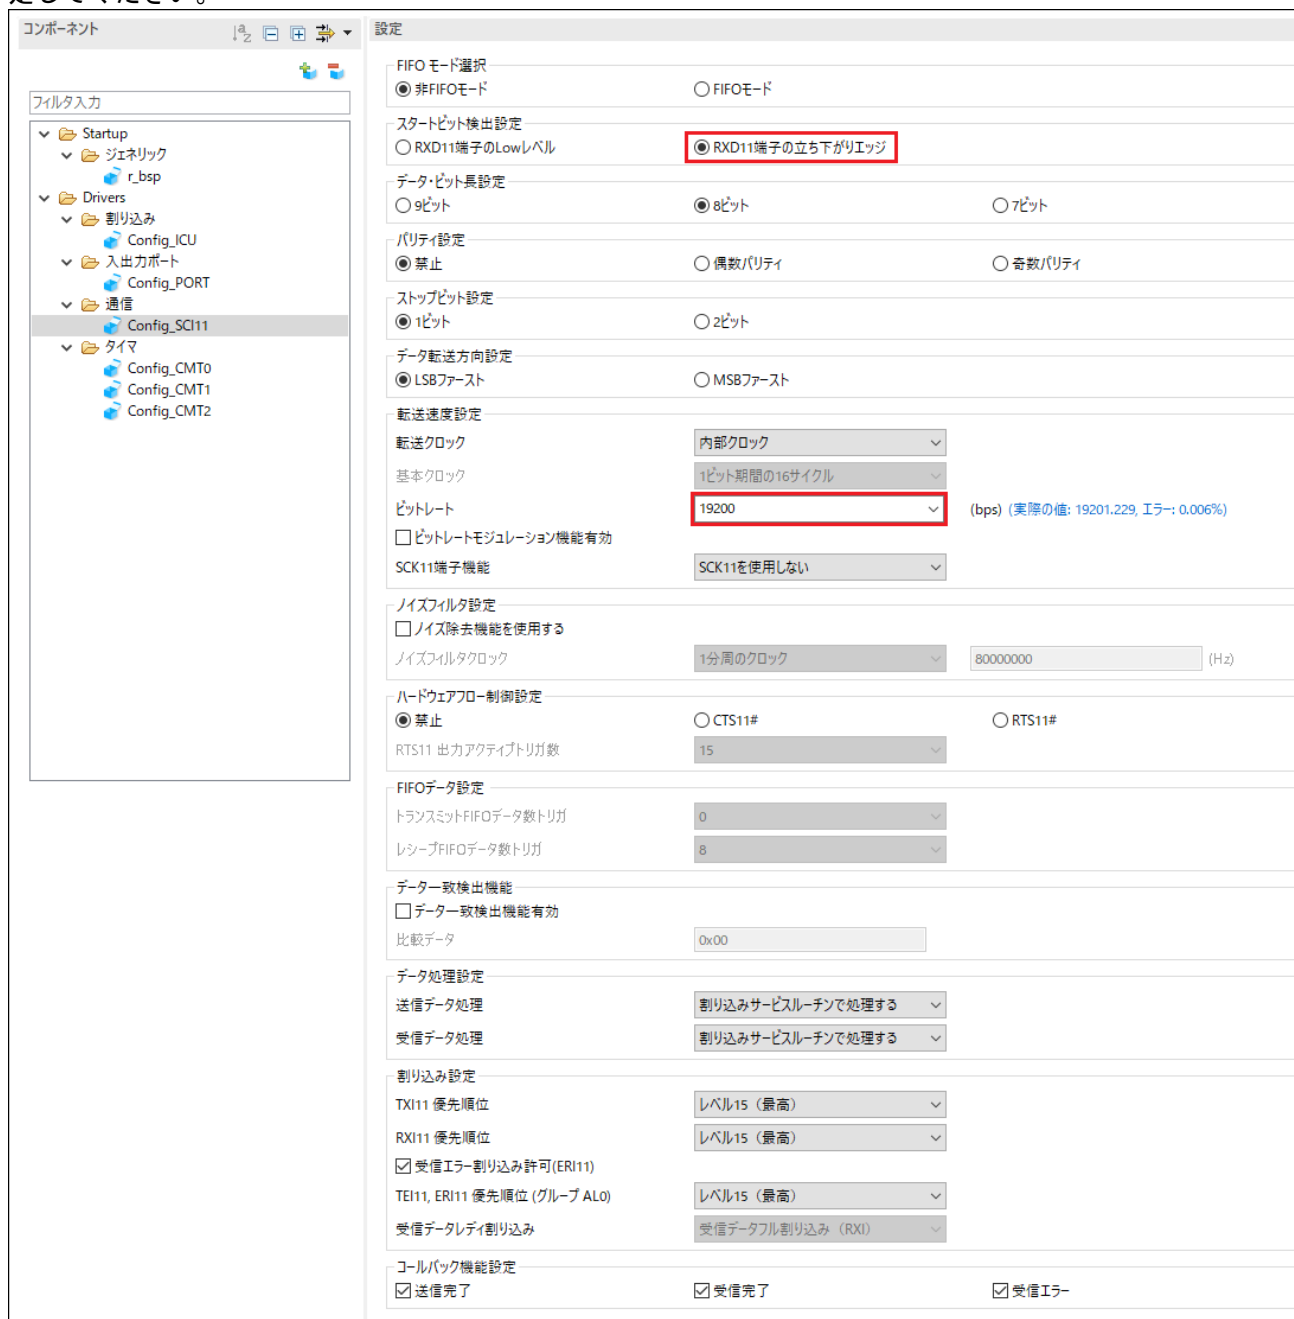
定してください。

コンポーネント

フィルタ入力

Startup
ジェネリック
r_bsp
Drivers
割り込み
Config_ICU
入出力ポート
Config_PORT
通信
Config_SCI11
タイマ
Config_CMT0
Config_CMT1
Config_CMT2

設定

FIFO モード選択
非FIFOモード
FIFOモード

スタートビット検出設定
RXD11端子のLowレベル
RXD11端子の立ち下がりエッジ

データ・ビット長設定
9ビット
8ビット
7ビット

パリティ設定
禁止
偶数パリティ
奇数パリティ

ストップビット設定
1ビット
2ビット

データ転送方向設定
LSBファースト
MSBファースト

転送速度設定
転送クロック
内部クロック
基本クロック
1ビット期間の16サイクル
ビットレート
19200
(bps) (実際の値: 19201.229, エラー: 0.006%)
ビットレートモジュレーション機能有効
SCK11端子機能
SCK11を使用しない

ノイズフィルタ設定
ノイズ除去機能を使用する
ノイズフィルタクロック
1分周のクロック
80000000
(Hz)

ハードウェアフロー制御設定
禁止
CTS11#
RTS11#
RTS11 出力アクティブトリガ数
15

FIFOデータ設定
トランスミットFIFOデータ数トリガ
0
レシーブFIFOデータ数トリガ
8

データ一致検出機能
データ一致検出機能有効
比較データ
0x00

データ処理設定
送信データ処理
割り込みサービスルーチンで処理する
受信データ処理
割り込みサービスルーチンで処理する

割り込み設定
TXI11 優先順位
レベル15 (最高)
RXI11 優先順位
レベル15 (最高)
受信エラー割り込み許可(ERI11)
TEI11, ERI11 優先順位 (グループ AL0)
レベル15 (最高)
受信データレディ割り込み
受信データフル割り込み (RXI)

コールバック機能設定
送信完了
受信完了
受信エラー